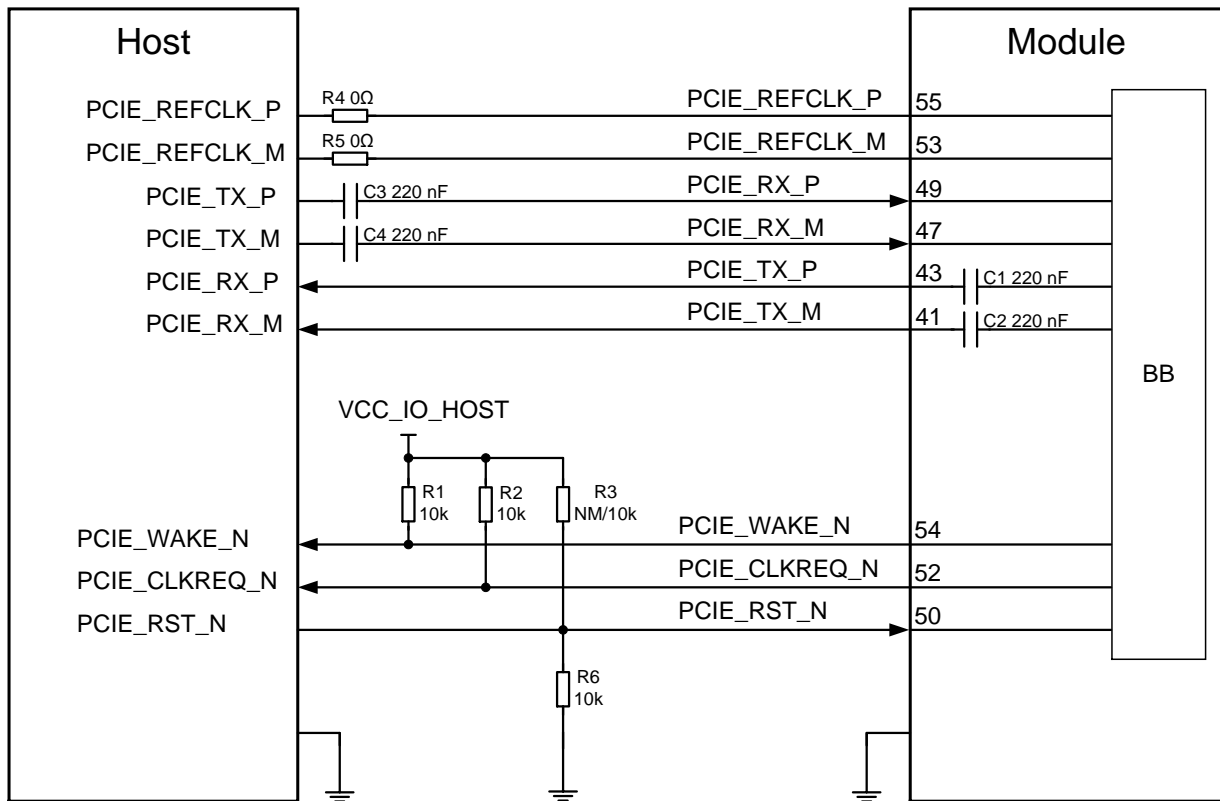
Host

Module

PCIE_REFCLK_P
R4 0Ω
PCIE_REFCLK_P
55

PCIE_REFCLK_M
R5 0Ω
PCIE_REFCLK_M
53

PCIE_TX_P
C3 220 nF
PCIE_RX_P
49

PCIE_TX_M
C4 220 nF
PCIE_RX_M
47

PCIE_RX_P
PCIE_TX_P
43
C1 220 nF

PCIE_RX_M
PCIE_TX_M
41
C2 220 nF

BB

VCC_IO_HOST

R1
10k
R2
10k
R3
NM/10k

PCIE_WAKE_N
PCIE_WAKE_N
54

PCIE_CLKREQ_N
PCIE_CLKREQ_N
52

PCIE_RST_N
PCIE_RST_N
50

R6
10k